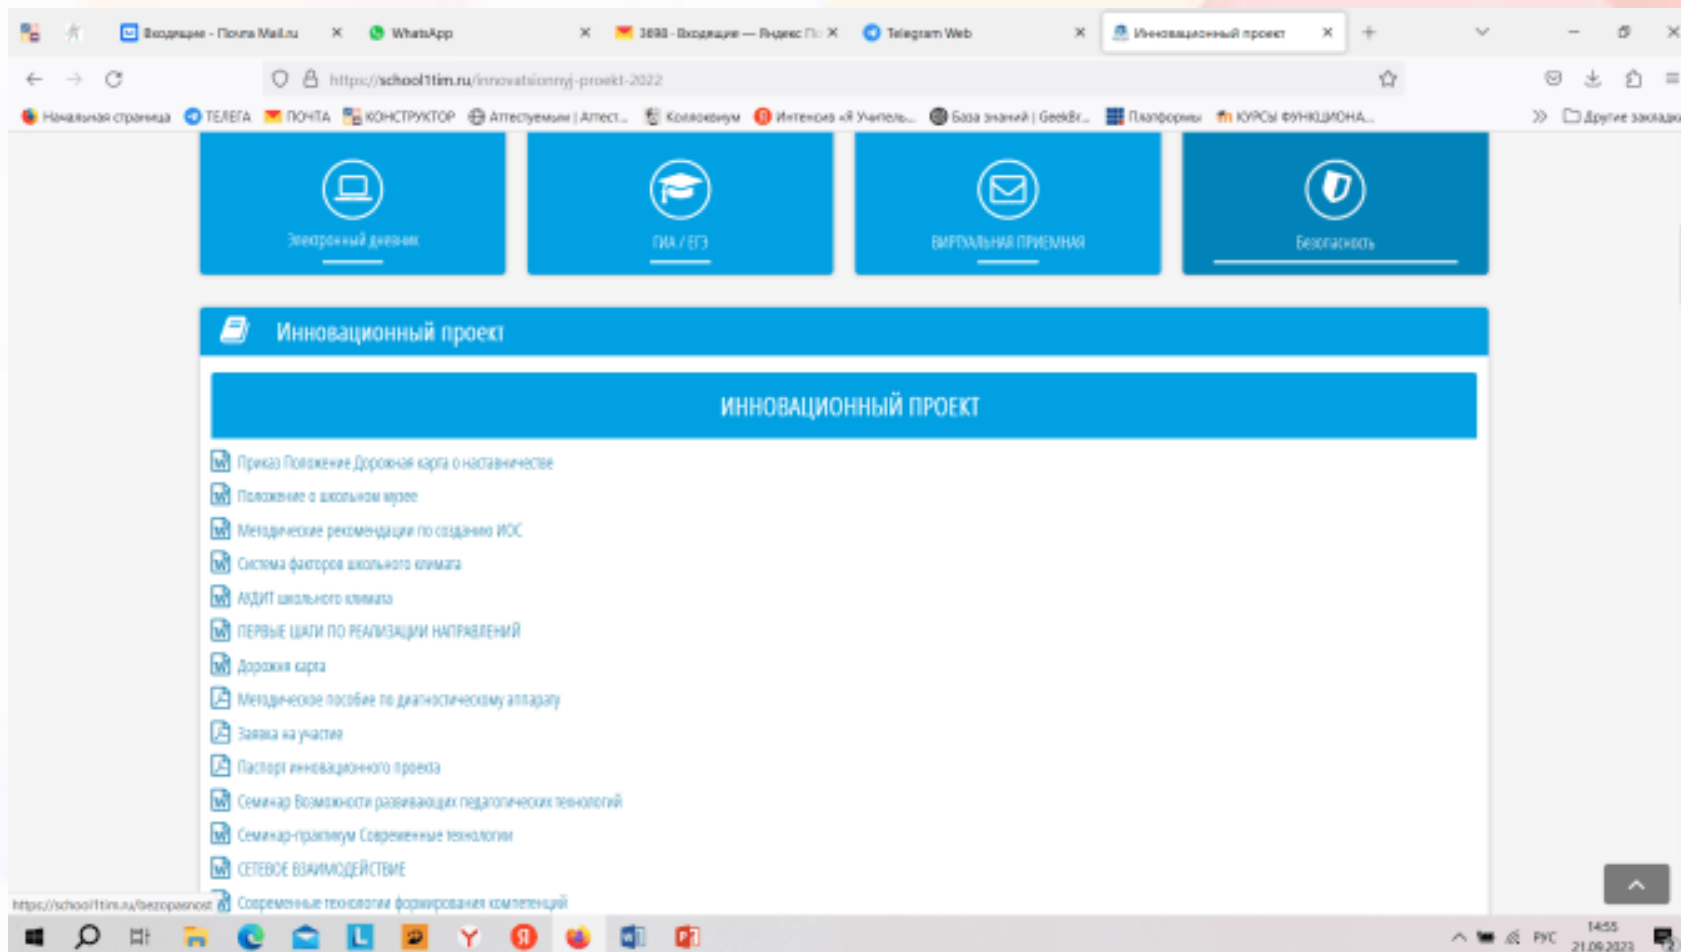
Входящие - Почта Mail.ru
WhatsApp
3898 - Входящие — Яндекс П
Telegram Web
Инновационный проект

https://school1tim.ru/innovatsionnyj-proekt-2022

Начальная страница
ТЕЛЕГА
ПОЧТА
КОНСТРУКТОР
Аттестуемым | Аттест...
Коллоквиум
Интенсив «Я Учитель...
База знаний | GeekBr...
Платформы
КУРСЫ ФУНКЦИОНА...
Другие закладки

Электронный дневник
ГИА / ЕГЭ
ВИРТУАЛЬНАЯ ПРИЕМНАЯ
Безопасность

Инновационный проект

ИННОВАЦИОННЫЙ ПРОЕКТ

Приказ Положение Дорожная карта о наставничестве
Положение о школьном музее
Методические рекомендации по созданию ИОС
Система факторов школьного климата
АУДИТ школьного климата
ПЕРВЫЕ ШАГИ ПО РЕАЛИЗАЦИИ НАПРАВЛЕНИЙ
Дорожня карта
Методическое пособие по диагностическому аппарату
Заявка на участие
Паспорт инновационного проекта
Семинар Возможности развивающих педагогических технологий
Семинар-практикум Современные технологии
СЕТЕВОЕ ВЗАИМОДЕЙСТВИЕ
Современные технологии формирования компетенций

https://school1tim.ru/bezopasnost

РУС
14:55
21.09.2023